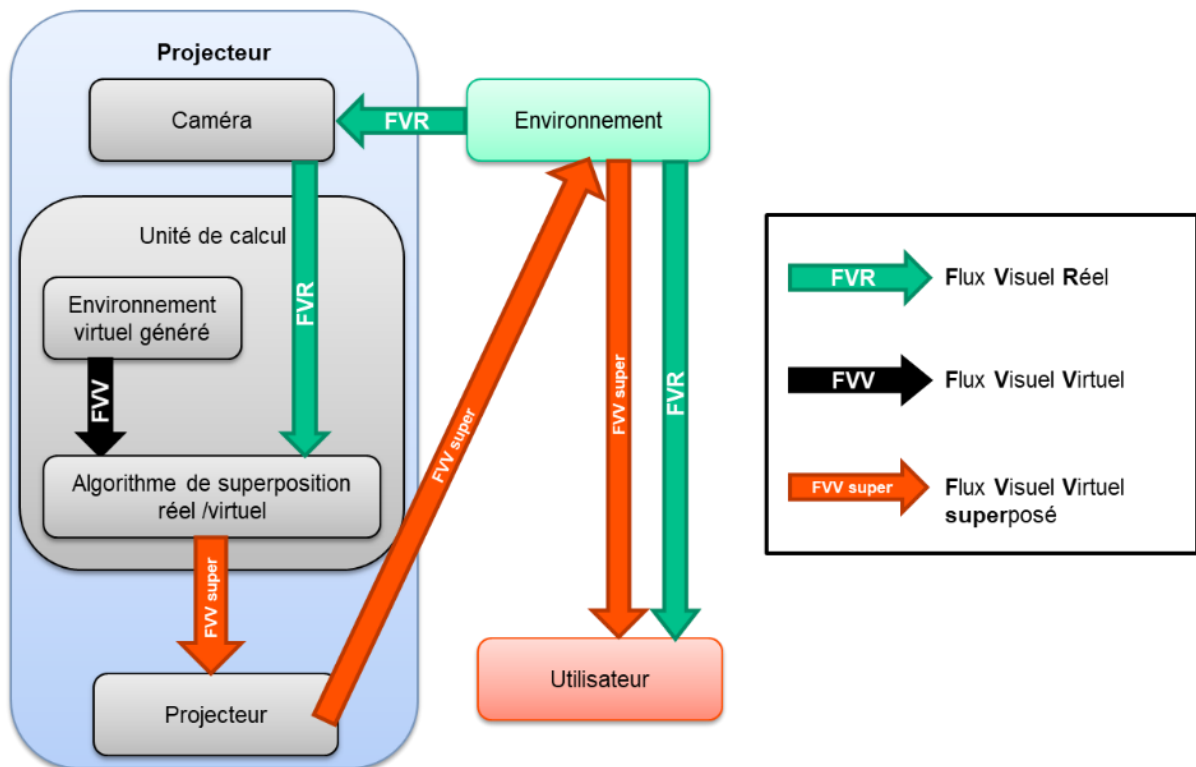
Projecteur

Caméra

FVR

Environnement

Unité de calcul

FVR

Environnement virtuel généré

FVV

Algorithme de superposition réel /virtuel

FVV super

Projecteur

FVV super

FVV super

FVR

Utilisateur

FVR Flux Visuel Réel

FVV Flux Visuel Virtuel

FVV super Flux Visuel Virtuel superposé